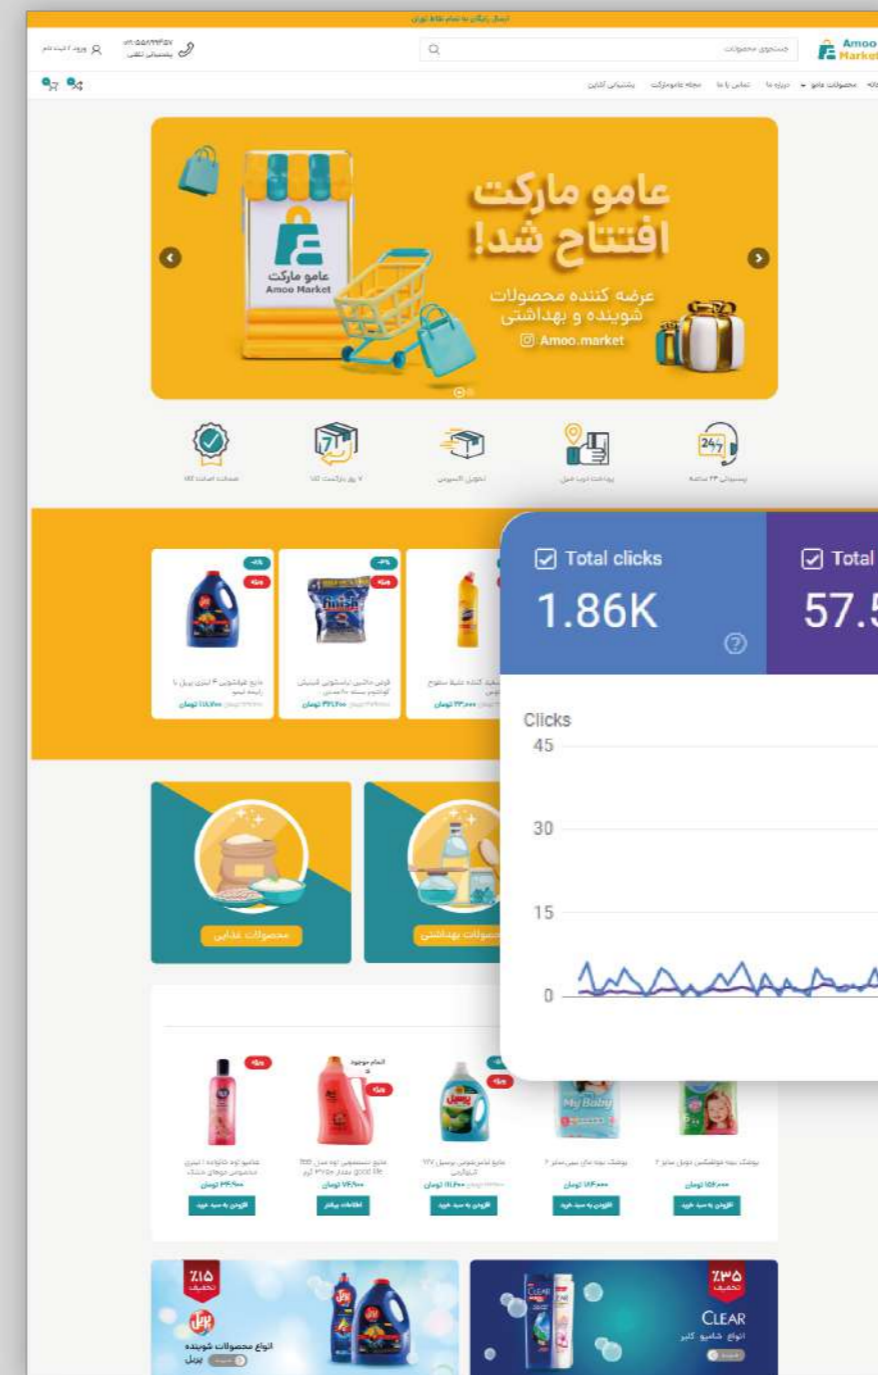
ارسال رایگان به تمام نقاط تهران

ورود / ثبت نام

پشتیبانی تلفنی

جستجوی محصولات

Amoo Market

محصولات عامو درباره ما تماس با ما مجله عاموماركت پشتیبانی آنلاین

عامو مارکت افتتاح شد!

عرضه کننده محصولات شوینده و بهداشتی

Amoo.market

عامو مارکت
Amoo Market

پشتیبانی ۲۴ ساعته

پرداخت درب منزل

تحویل اکسپرس

۷ روز بازگشت کالا

ضمانت اصالت کالا

Total clicks
1.86K

Total
57.5

Clicks
45
30
15
0

محصولات غذایی

محصولات بهداشتی

My Baby

افزودن به سبد خرید

اطلاعات بیشتر

٪۱۵
تخفیف

انواع محصولات شوینده پرژل

٪۳۵
تخفیف

CLEAR
انواع شامپو کلیر